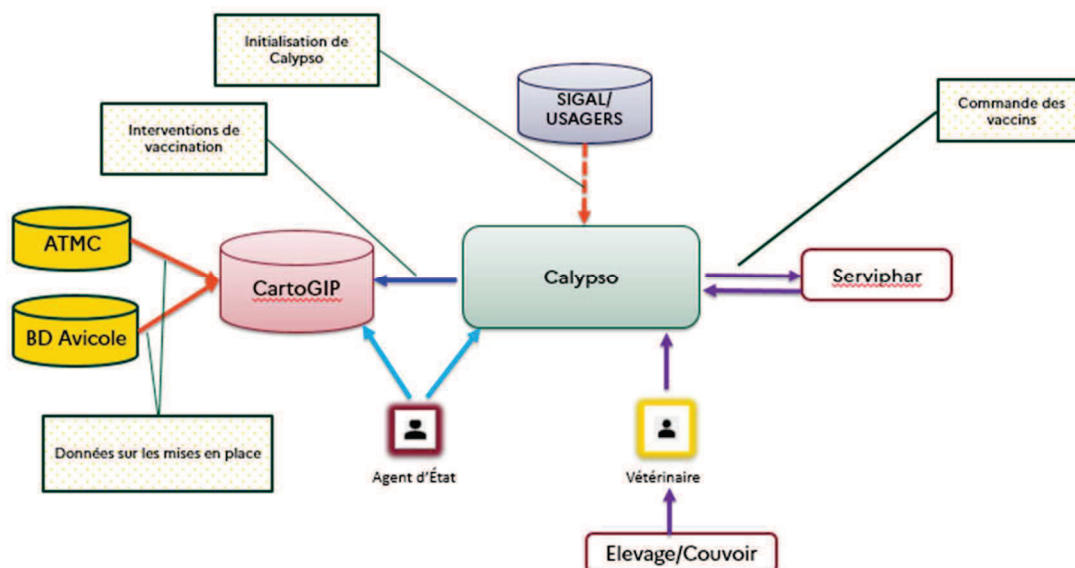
Initialisation de Calypso

SIGAL/ USAGERS

Commande des vaccins

Interventions de vaccination

ATMC

CartoGIP

Calypso

Serviphar

BD Avicole

Données sur les mises en place

Agent d'État

Vétérinaire

Elevage/Couvoir